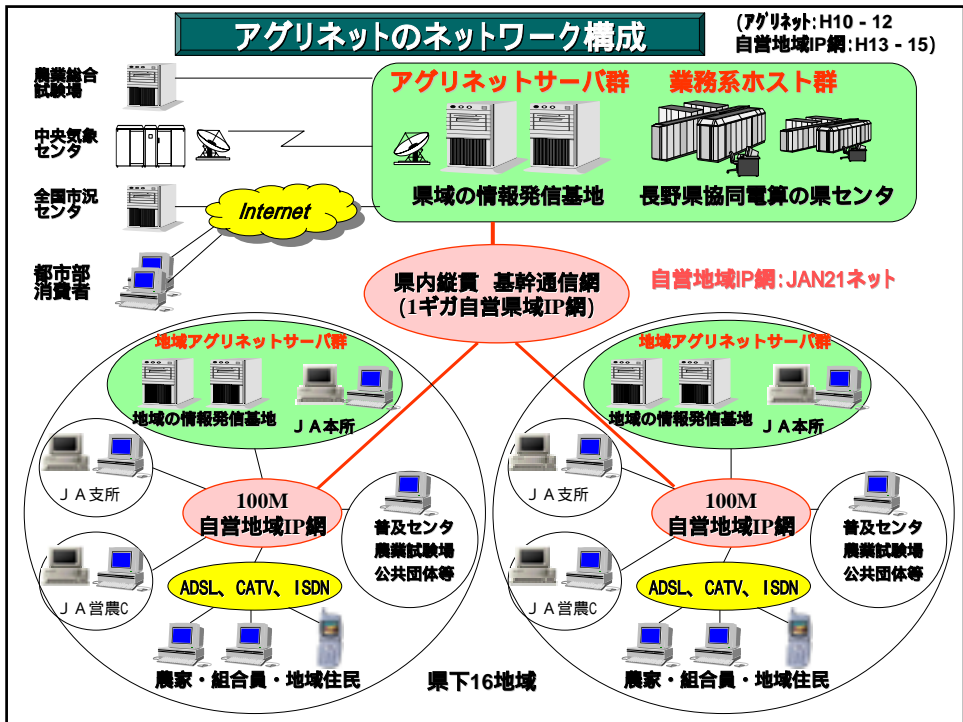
アグリネットのネットワーク構成

(アグリネット: H10 - 12
自営地域IP網: H13 - 15)

農業総合試験場

中央気象センタ

全国市況センタ

Internet

都市部消費者

アグリネットサーバ群

業務系ホスト群

県域の情報発信基地

長野県協同電算の県センタ

県内縦貫 基幹通信網
(1ギガ自営県域IP網)

自営地域IP網: JAN21ネット

地域アグリネットサーバ群

地域の情報発信基地

ＪＡ本所

ＪＡ支所

100M
自営地域IP網

普及センタ
農業試験場
公共団体等

ＪＡ営農C

ADSL、CATV、ISDN

農家・組合員・地域住民

県下16地域

地域アグリネットサーバ群

地域の情報発信基地

ＪＡ本所

ＪＡ支所

100M
自営地域IP網

普及センタ
農業試験場
公共団体等

ＪＡ営農C

ADSL、CATV、ISDN

農家・組合員・地域住民